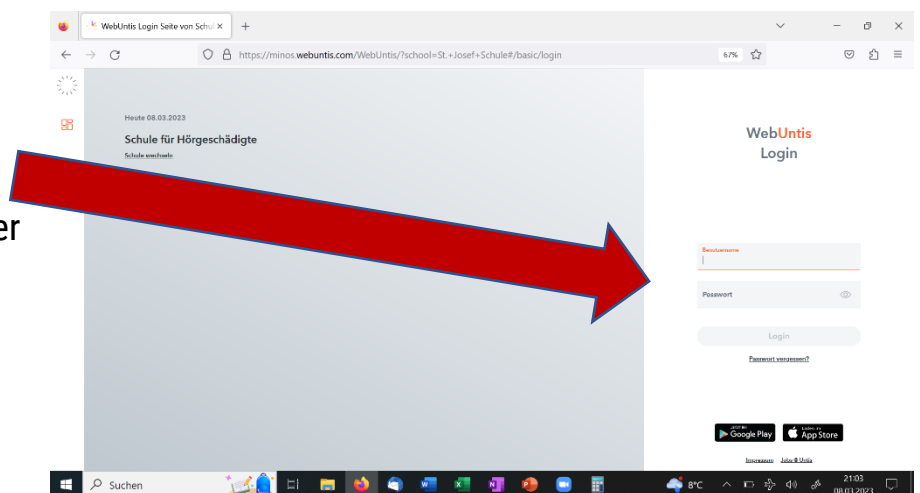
WebUntis Login Seite von Schul ×

https://minos.webuntis.com/WebUntis/?school=St.+Josef+Schule#/basic/login

67%

er

Heute 08.03.2023

Schule für Hörgeschädigte

Schule wechseln

WebUntis
Login

Benutzername

Passwort

Login

Passwort vergessen?

Google Play

App Store

Impressum

Jobs @ Untis

Suchen

8°C

21:03
08.03.2023